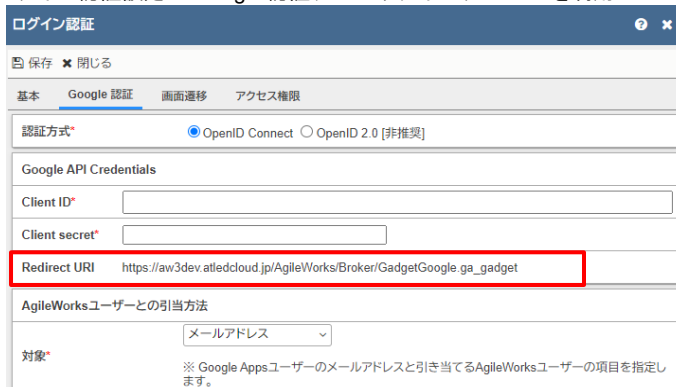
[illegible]

ログイン認証

保存 ✖ 閉じる

基本 Google 認証 画面遷移 アクセス権限

認証方式* OpenID Connect OpenID 2.0 [非推奨]

Google API Credentials

Client ID*

Client secret*

Redirect URI https://aw3dev.atledcloud.jp/AgileWorks/Broker/GadgetGoogle.ga_gadget

AgileWorksユーザーとの引当方法

対象* メールアドレス

※ Google Appsユーザーのメールアドレスと引き当てるAgileWorksユーザーの項目を指定します。